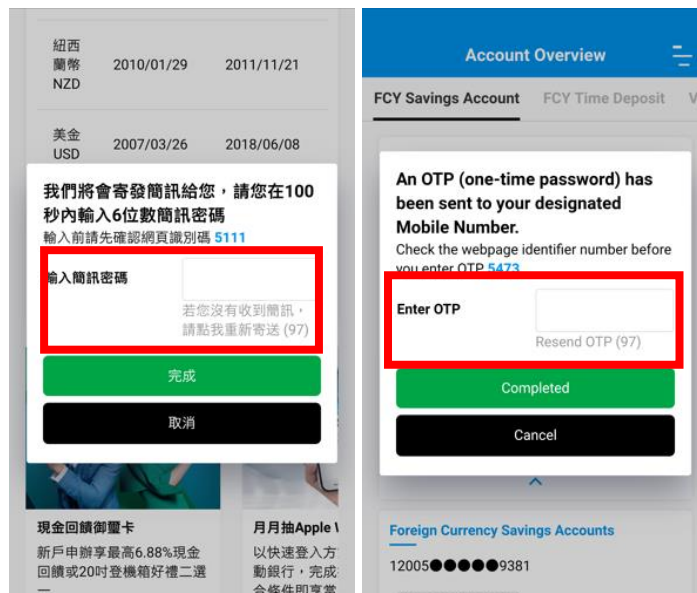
紐西蘭幣 NZD 2010/01/29 2011/11/21

美金 USD 2007/03/26 2018/06/08

我們將會寄發簡訊給您，請您在100秒內輸入6位數簡訊密碼
輸入前請先確認網頁識別碼 5111

輸入簡訊密碼

若您沒有收到簡訊，請點我重新寄送 (97)

完成

取消

現金回饋御璽卡
新戶申辦享最高6.88%現金回饋或20吋登機箱好禮二選一

月月抽Apple
以快速登入方動銀行，完成合條件即享

Account Overview

FCY Savings Account FCY Time Deposit V

An OTP (one-time password) has been sent to your designated Mobile Number.
Check the webpage identifier number before you enter OTP 5473

Enter OTP

Resend OTP (97)

Completed

Cancel

Foreign Currency Savings Accounts

12005●●●●●9381